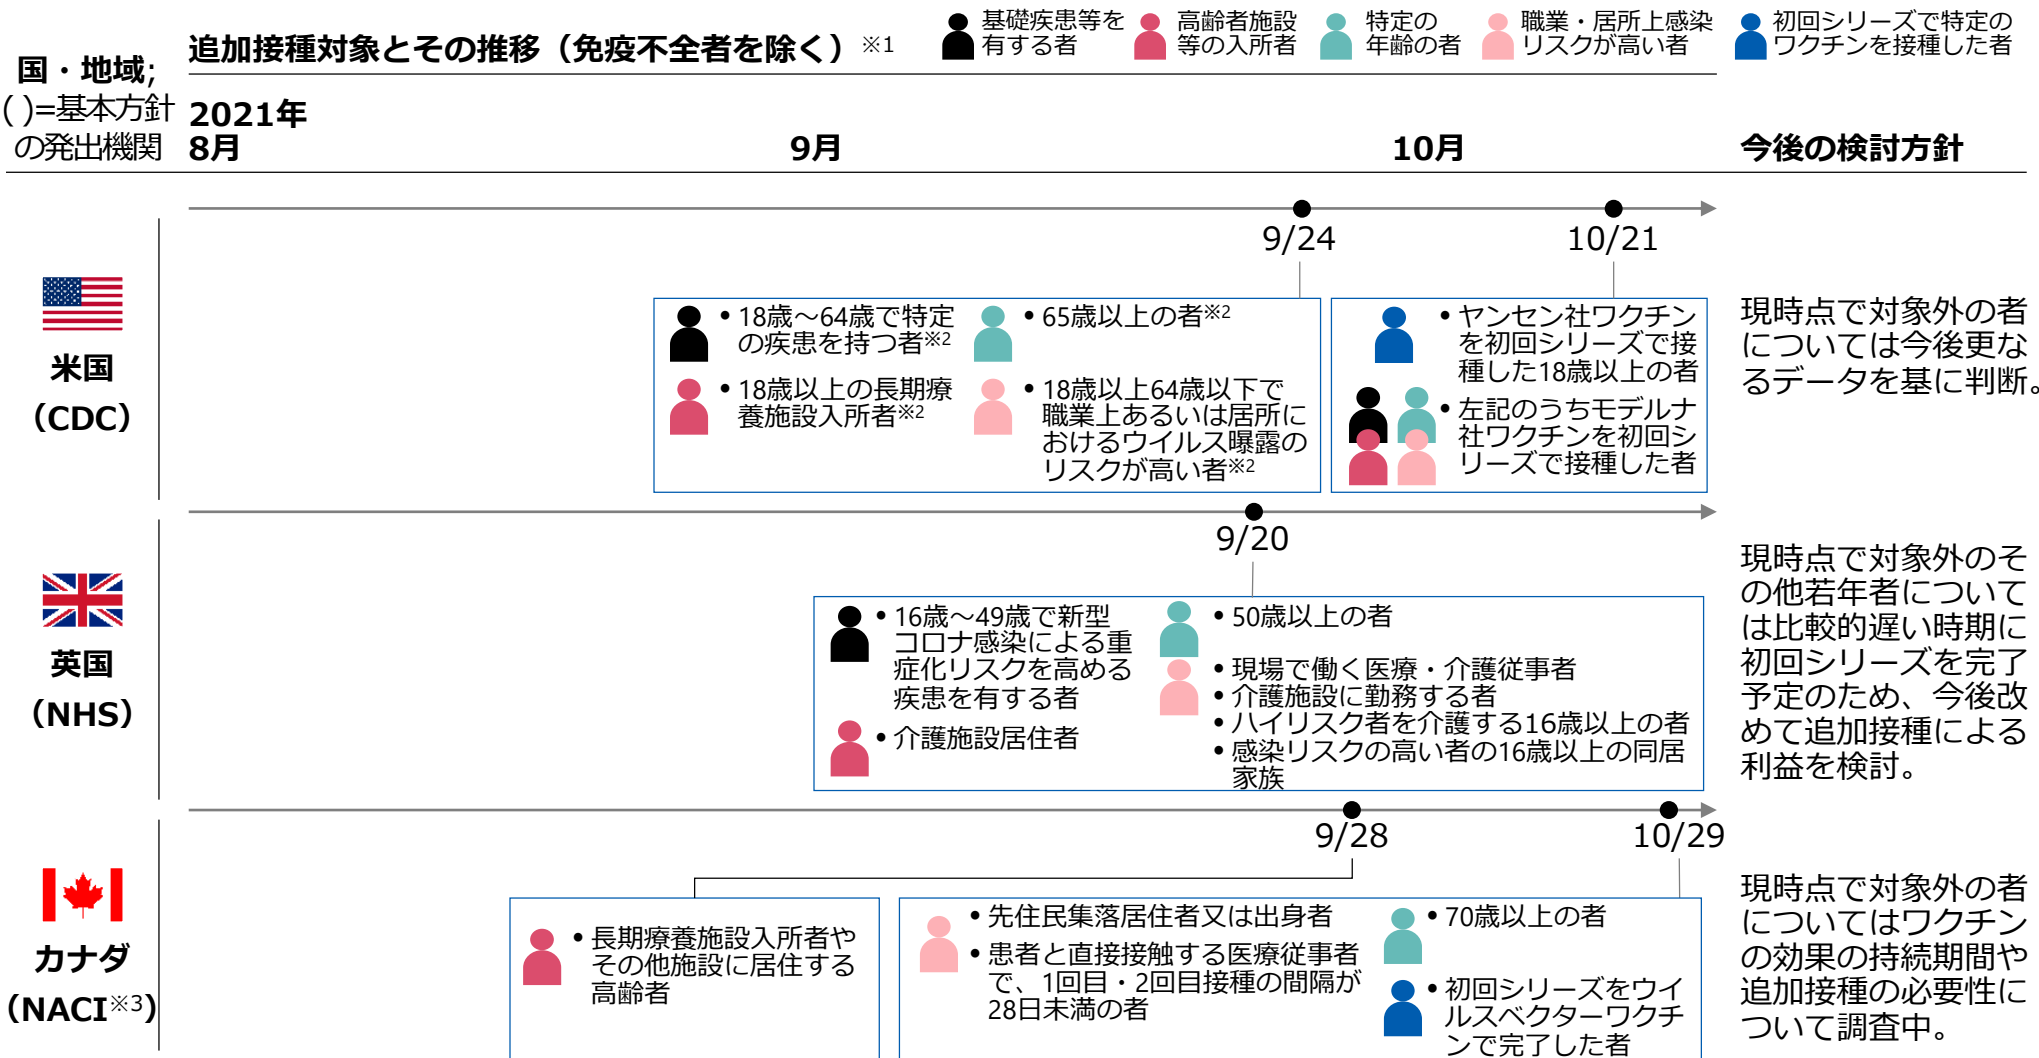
国・地域;
( )=基本方針の発出機関

追加接種対象とその推移（免疫不全者を除く）※1

基礎疾患等を有する者
高齢者施設等の入所者
特定の年齢の者
職業・居所上感染リスクが高い者
初回シリーズで特定のワクチンを接種した者

2021年
8月
9月
10月
今後の検討方針

米国
（CDC）

9/24
10/21

• 18歳～64歳で特定の疾患を持つ者※2
• 65歳以上の者※2
• 18歳以上の長期療養施設入所者※2
• 18歳以上64歳以下で職業上あるいは居所におけるウイルス曝露のリスクが高い者※2

• ヤンセン社ワクチンを初回シリーズで接種した18歳以上の者
• 左記のうちモデルナ社ワクチンを初回シリーズで接種した者

現時点で対象外の者については今後更なるデータを基に判断。

英国
（NHS）

9/20

• 16歳～49歳で新型コロナ感染による重症化リスクを高める疾患を有する者
• 介護施設居住者
• 50歳以上の者
• 現場で働く医療・介護従事者
• 介護施設に勤務する者
• ハイリスク者を介護する16歳以上の者
• 感染リスクの高い者の16歳以上の同居家族

現時点で対象外のその他若年者については比較的遅い時期に初回シリーズを完了予定のため、今後改めて追加接種による利益を検討。

カナダ
（NACI※3）

9/28
10/29

• 長期療養施設入所者やその他施設に居住する高齢者

• 先住民集落居住者又は出身者
• 患者と直接接触する医療従事者で、1回目・2回目接種の間隔が28日未満の者
• 70歳以上の者
• 初回シリーズをウイルスベクターワクチンで完了した者

現時点で対象外の者についてはワクチンの効果の持続期間や追加接種の必要性について調査中。